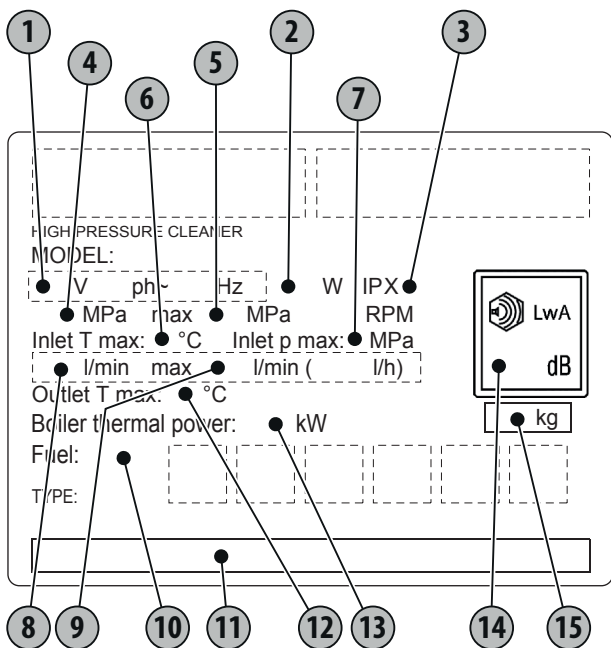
1
2
3
4
5
6
7

HIGH PRESSURE CLEANER
MODEL:
V ph~ Hz W IPX
MPa max MPa RPM
Inlet T max: °C Inlet p max: MPa
l/min max l/min ( l/h)
Outlet T max: °C
Boiler thermal power: kW
Fuel:
TYPE:

LwA
dB
kg

8
9
10
11
12
13
14
15